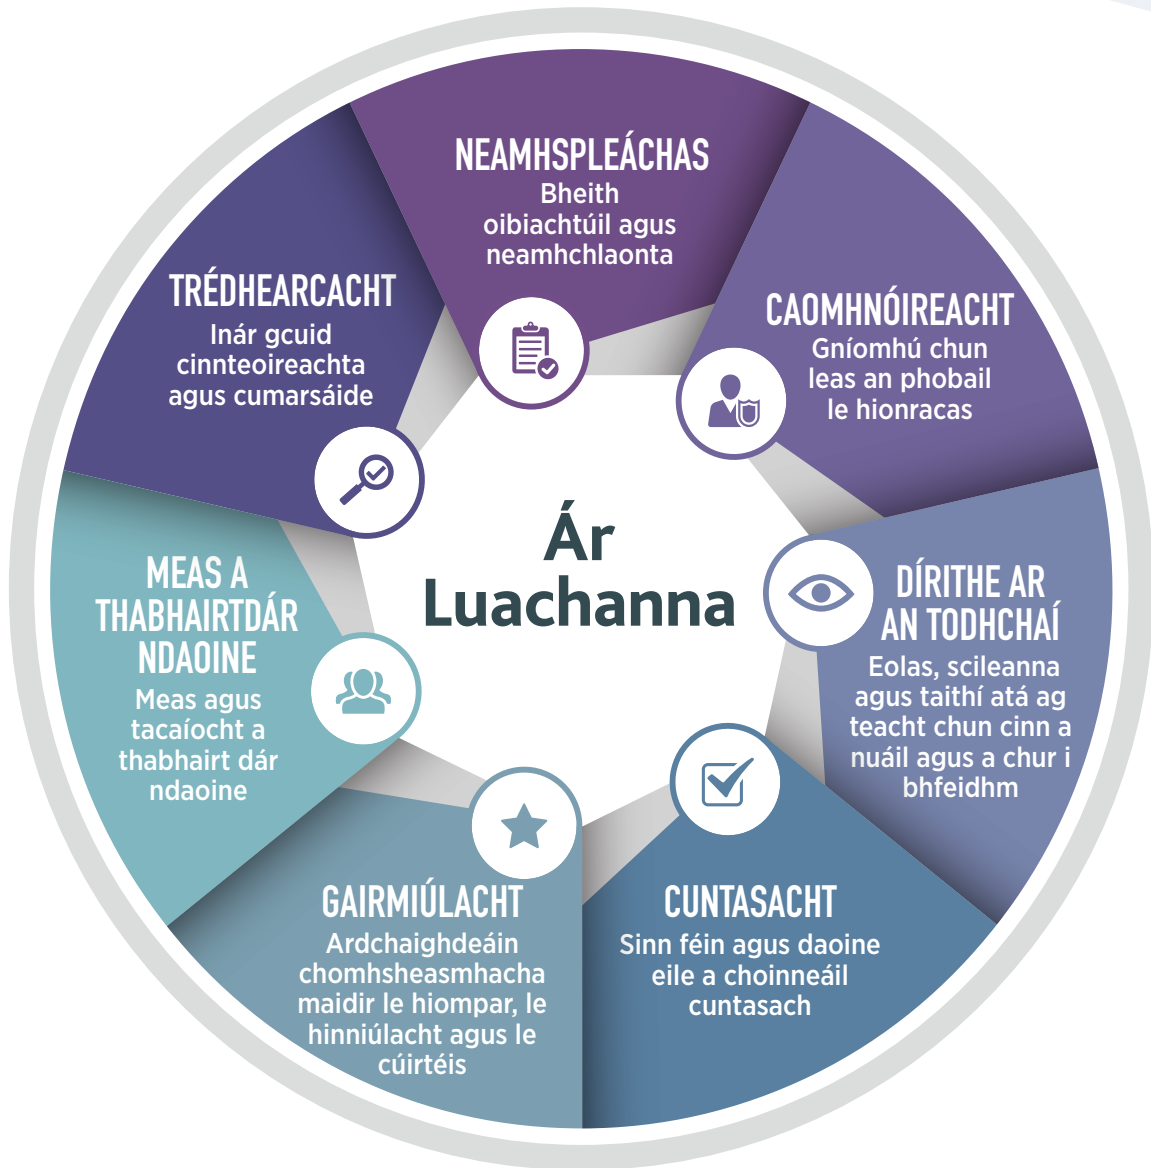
Ár Luachanna

NEAMHSPLEÁCHAS
Bheith oibiachtúil agus neamhchlaonta

CAOMHNÓIREACHT
Gníomhú chun leas an phobail le hionracas

DÍRITHE AR AN TODHCHAÍ
Eolas, scileanna agus taithí atá ag teacht chun cinn a nuáil agus a chur i bhfeidhm

CUNTASACHT
Sinn féin agus daoine eile a choinneáil cuntasach

GAIRMIÚLACHT
Ardchaighdeáin chomhsheasmhacha maidir le hiompar, le hinniúlacht agus le cúirtéis

MEAS A THABHAIRTDÁR NDAOINE
Meas agus tacaíocht a thabhairt dár ndaoine

TRÉDHEARCACHT
Inár gcuid cinnteoireachta agus cumarsáide